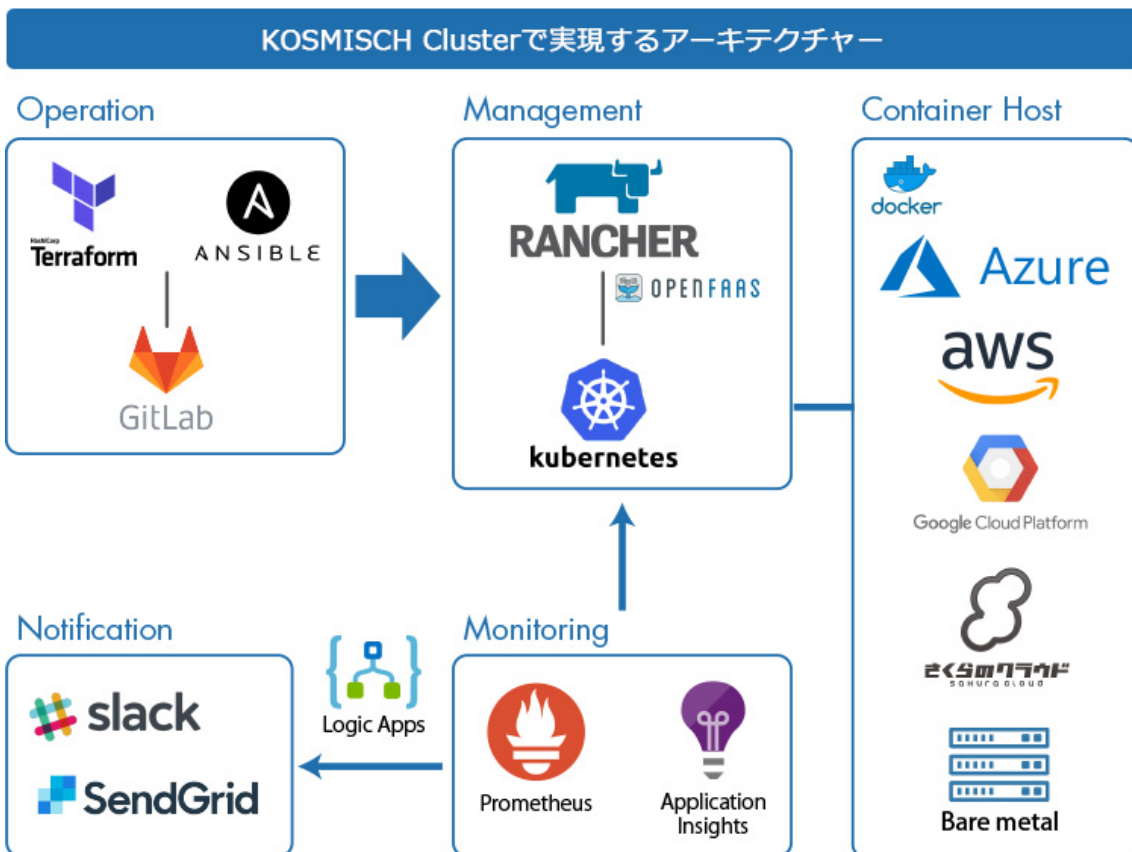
KOSMISCH Clusterで実現するアーキテクチャー

Operation

HashiCorp Terraform

ANSIBLE

GitLab

Management

RANCHER

OPENFAAS

kubernetes

Container Host

docker

Azure

aws

Google Cloud Platform

さくらのクラウド
SAKURA CLOUD

Bare metal

Notification

slack

SendGrid

Logic Apps

Monitoring

Prometheus

Application Insights